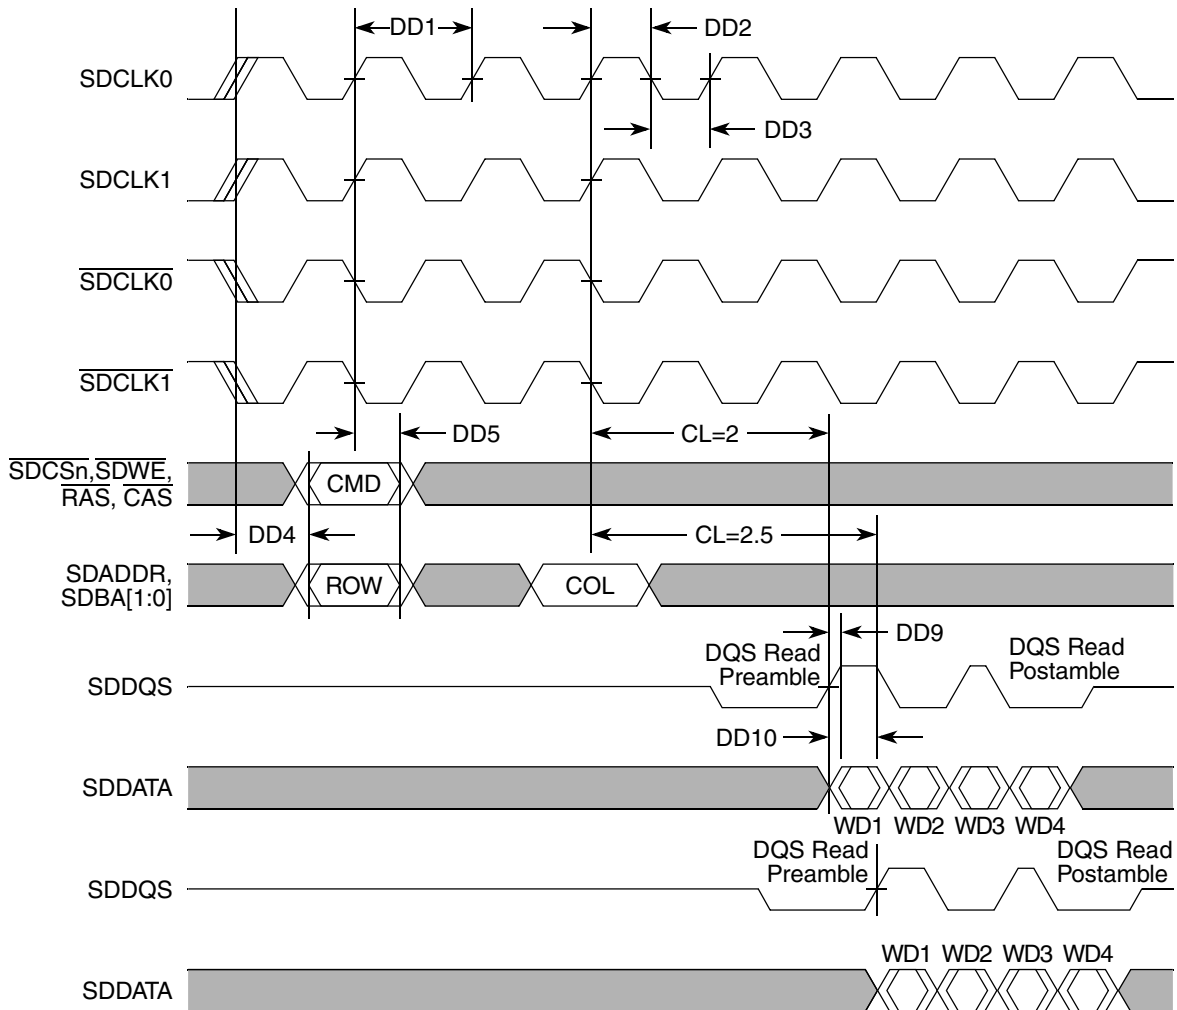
DD1
DD2
SDCLK0
DD3
SDCLK1
$\overline{\text{SDCLK0}}$
$\overline{\text{SDCLK1}}$
DD5
CL=2
$\overline{\text{SDCSn}}$,$\overline{\text{SDWE}}$, $\overline{\text{RAS}}$, $\overline{\text{CAS}}$
CMD
DD4
CL=2.5
SDADDR, SDBA[1:0]
ROW
COL
DD9
DQS Read Preamble
DQS Read Postamble
SDDQS
DD10
SDDATA
WD1 WD2 WD3 WD4
DQS Read Preamble
DQS Read Postamble
SDDQS
WD1 WD2 WD3 WD4
SDDATA